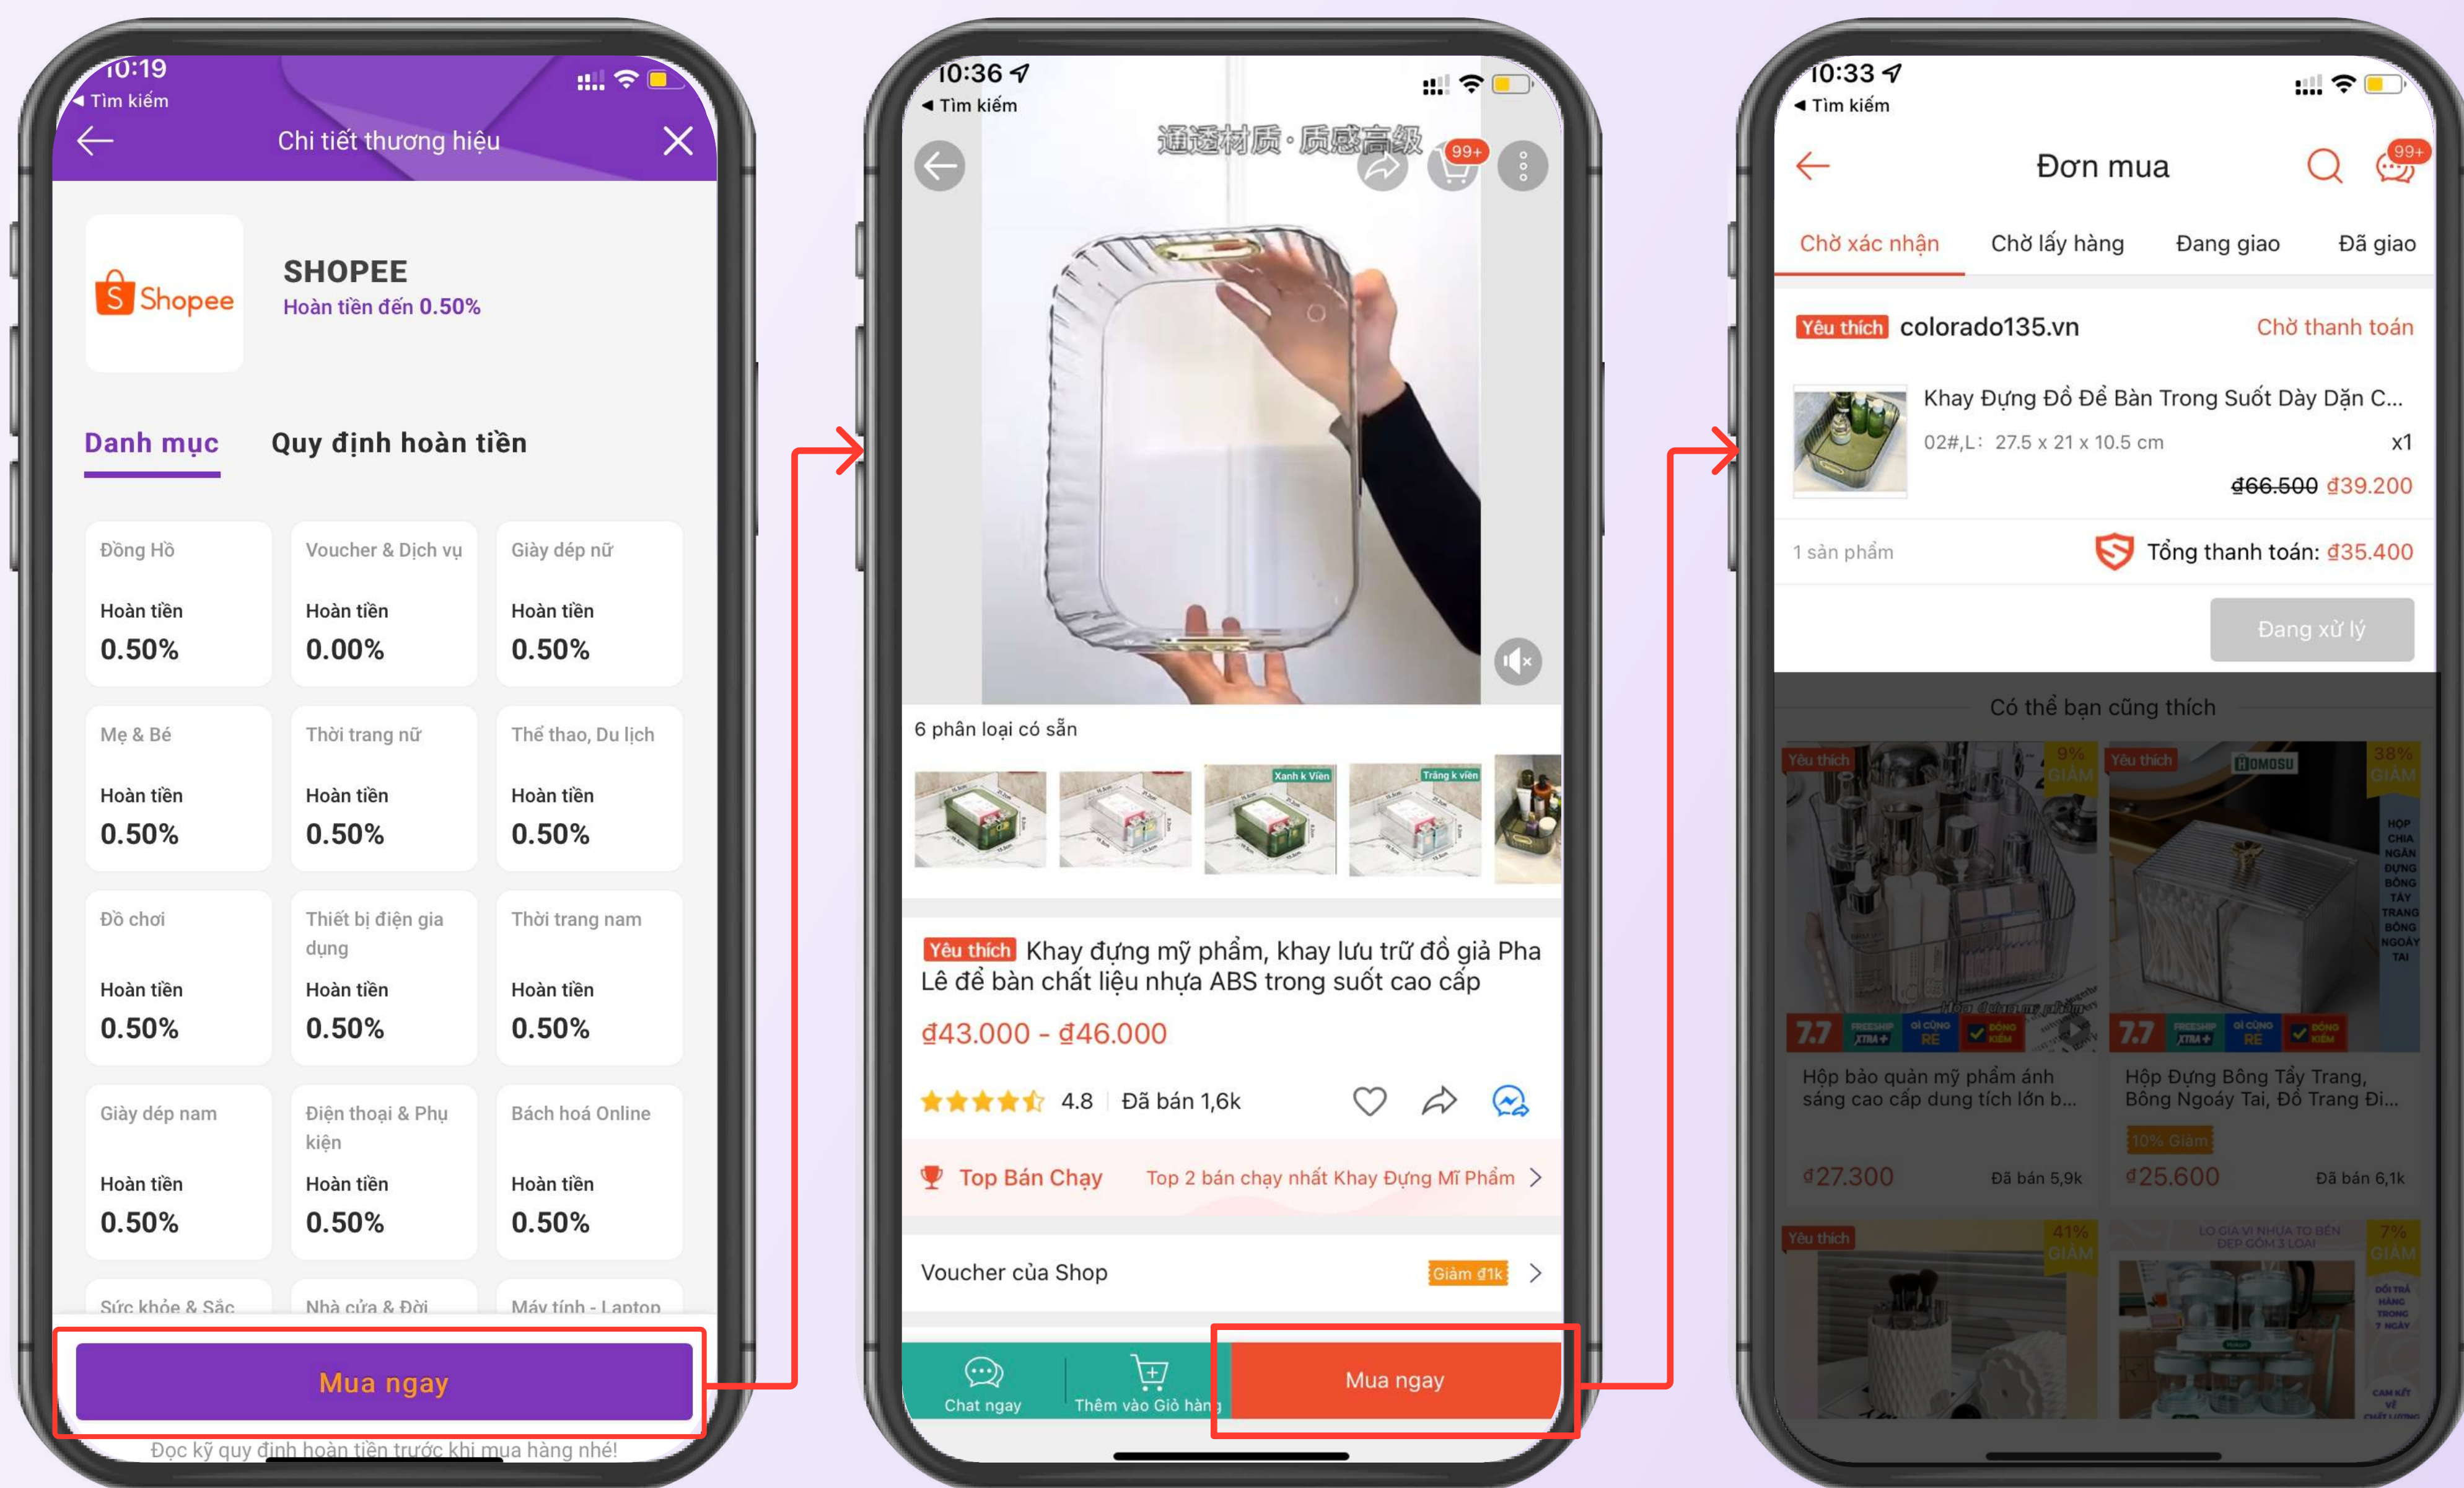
10:19
◂ Tìm kiếm
Chi tiết thương hiệu

Shopee
SHOPEE
Hoàn tiền đến 0.50%

Danh mục
Quy định hoàn tiền

| Đồng Hồ<br>Hoàn tiền<br>0.50% | Voucher & Dịch vụ<br>Hoàn tiền<br>0.00% | Giày dép nữ<br>Hoàn tiền<br>0.50% |
|---|---|---|
| Mẹ & Bé<br>Hoàn tiền<br>0.50% | Thời trang nữ<br>Hoàn tiền<br>0.50% | Thể thao, Du lịch<br>Hoàn tiền<br>0.50% |
| Đồ chơi<br>Hoàn tiền<br>0.50% | Thiết bị điện gia dụng<br>Hoàn tiền<br>0.50% | Thời trang nam<br>Hoàn tiền<br>0.50% |
| Giày dép nam<br>Hoàn tiền<br>0.50% | Điện thoại & Phụ kiện<br>Hoàn tiền<br>0.50% | Bách hoá Online<br>Hoàn tiền<br>0.50% |
| Sức khỏe & Sắc | Nhà cửa & Đời | Máy tính - Laptop |

Mua ngay
Đọc kỹ quy định hoàn tiền trước khi mua hàng nhé!

10:36
◂ Tìm kiếm
通透材质·质感高级
99+
6 phân loại có sẵn
Xanh k Viền
Trắng k viền
Yêu thích Khay đựng mỹ phẩm, khay lưu trữ đồ giả Pha Lê để bàn chất liệu nhựa ABS trong suốt cao cấp
₫43.000 - ₫46.000
4.8 | Đã bán 1,6k
Top Bán Chạy Top 2 bán chạy nhất Khay Đựng Mĩ Phẩm
Voucher của Shop Giảm ₫1k
Chat ngay
Thêm vào Giỏ hàng
Mua ngay

10:33
◂ Tìm kiếm
Đơn mua
99+
Chờ xác nhận Chờ lấy hàng Đang giao Đã giao
Yêu thích colorado135.vn Chờ thanh toán
Khay Đựng Đồ Để Bàn Trong Suốt Dày Dặn C...
02#,L: 27.5 x 21 x 10.5 cm x1
₫66.500 ₫39.200
1 sản phẩm Tổng thanh toán: ₫35.400
Đang xử lý
Có thể bạn cũng thích
Yêu thích 9% GIẢM
Yêu thích HOMOSU 38% GIẢM
7.7
Hộp bảo quản mỹ phẩm ánh sáng cao cấp dung tích lớn b...
₫27.300 Đã bán 5,9k
Hộp Đựng Bông Tẩy Trang, Bông Ngoáy Tai, Đồ Trang Đi...
10% Giảm
₫25.600 Đã bán 6,1k
Yêu thích 41% GIẢM
7% GIẢM